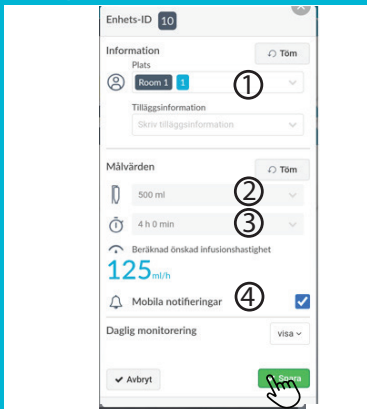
Enhets-ID 10

Information
Töm
Plats
Room 1 1
①
Tilläggsinformation
Skriv tilläggsinformation

Målvärden
Töm
500 ml
②
4 h 0 min
③
Beräknad önskad infusionshastighet
125 ml/h
Mobila notifieringar
④
Daglig monitorering
visa
Avbryt
Spara